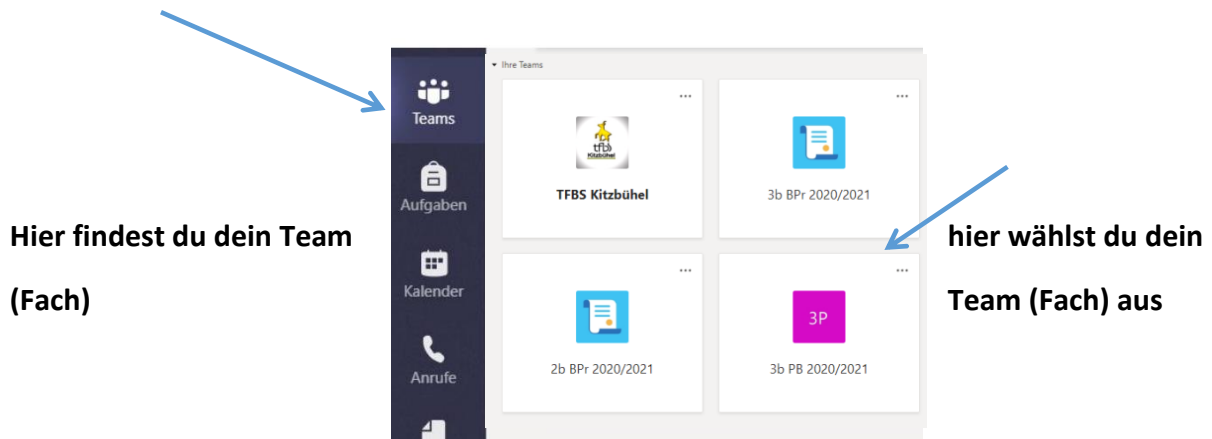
Hier findest du dein Team (Fach)

Teams

Aufgaben

Kalender

Anrufe

Ihre Teams

...

tfbs Kitzbühel

TFBS Kitzbühel

...

3b BPr 2020/2021

...

2b BPr 2020/2021

...

3P

3b PB 2020/2021

hier wählst du dein Team (Fach) aus